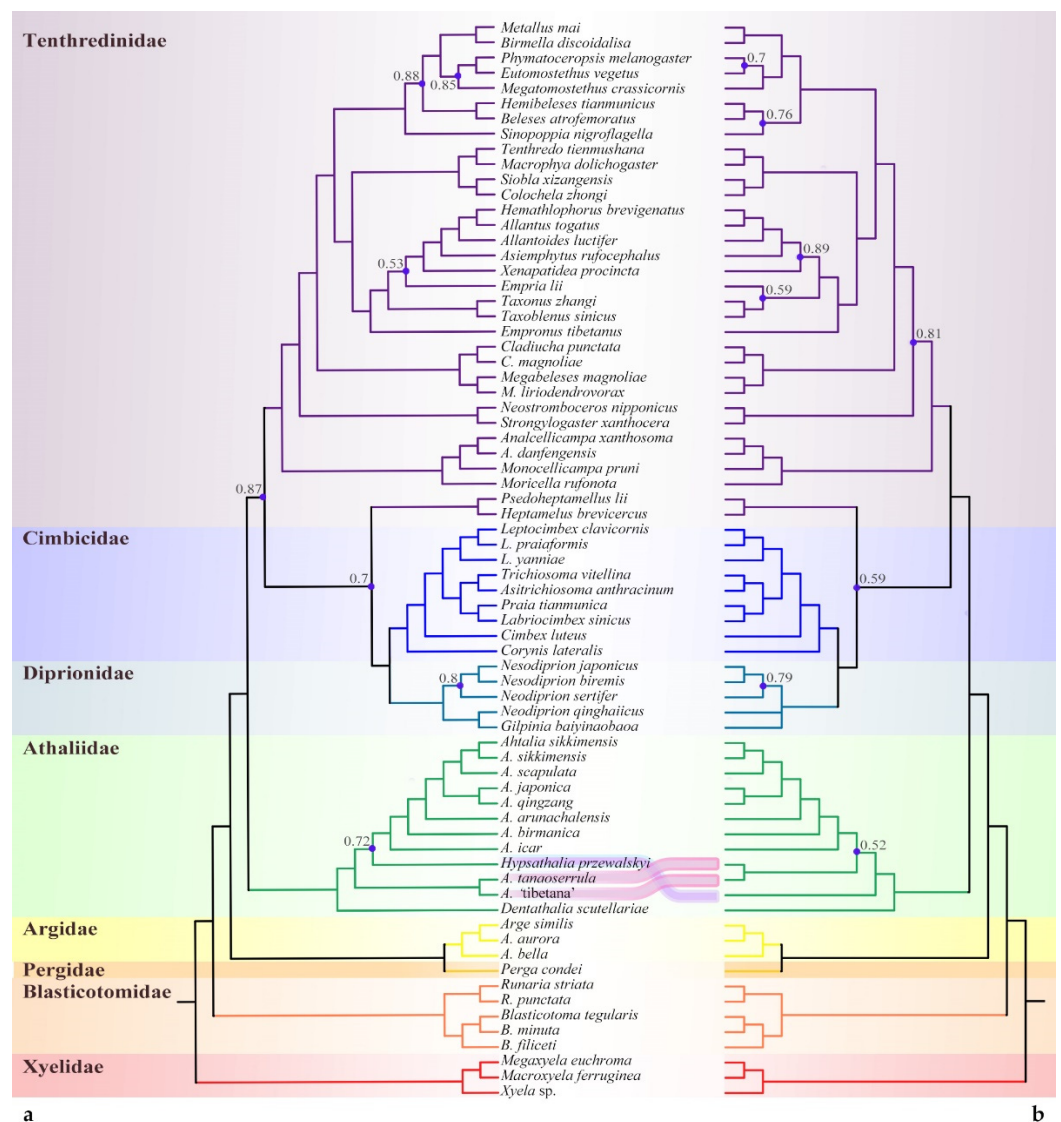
Tenthredinidae

Metallus mai
Birmella discoidalisa
Phymatoceropsis melanogaster
Eutomostethus vegetus
Megatomostethus crassicornis
Hemibeleses tianmunicus
Beleses atrofemoratus
Sinopoppia nigroflagella
Tenthredo tienmushana
Macrophya dolichogaster
Siobla xizangensis
Colochela zhongi
Hemathlophorus brevigenatus
Allantus togatus
Allantoides luctifer
Asiemphytus rufocephalus
Xenapatidea procincta
Empria lii
Taxonus zhangi
Taxoblenus sinicus
Empronus tibetanus
Cladiucha punctata
C. magnoliae
Megabeleses magnoliae
M. liriodendrovorax
Neostromboceros nipponicus
Strongylogaster xanthocera
Analcellicampa xanthosoma
A. danfengensis
Monocellicampa pruni
Moricella rufonota
Psedoheptamellus lii
Heptamelus brevicercus

Cimbicidae

Leptocimbex clavicornis
L. praiaformis
L. yanniae
Trichiosoma vitellina
Asitrichiosoma anthracinum
Praia tianmunica
Labriocimbex sinicus
Cimbex luteus
Corynis lateralis

Diprionidae

Nesodiprion japonicus
Nesodiprion biremis
Neodiprion sertifer
Neodiprion qinghaiicus
Gilpinia baiyinaobaoa

Athaliidae

Ahtalia sikkimensis
A. sikkimensis
A. scapulata
A. japonica
A. qingzang
A. arunachalensis
A. birmanica
A. icar
Hypsathalia przewalskyi
A. tanaoserrula
A. 'tibetana'
Dentathalia scutellariae

Argidae

Arge similis
A. aurora
A. bella

Pergidae

Perga condei

Blasticotomidae

Runaria striata
R. punctata
Blasticotoma tegularis
B. minuta
B. filiceti

Xyelidae

Megaxyela euchroma
Macroxyela ferruginea
Xyela sp.

0.88
0.85
0.53
0.87
0.7
0.8
0.72
0.7
0.76
0.89
0.59
0.81
0.59
0.79
0.52

a
b